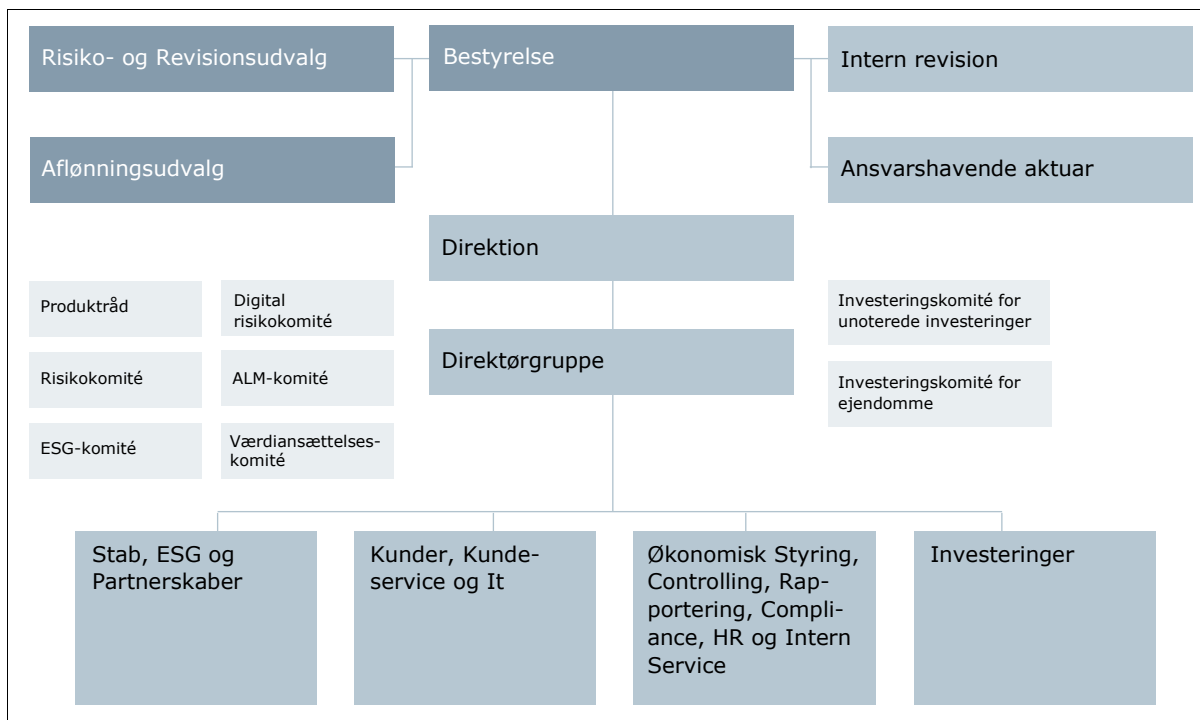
Risiko- og Revisionsudvalg

Bestyrelse

Intern revision

Aflønningsudvalg

Ansvarshavende aktuar

Direktion

Produktråd

Digital risikokomité

Risikokomité

ALM-komité

ESG-komité

Værdiansættelseskomité

Investeringskomité for unoterede investeringer

Investeringskomité for ejendomme

Direktørgruppe

Stab, ESG og Partnerskaber

Kunder, Kundeservice og It

Økonomisk Styring, Controlling, Rapportering, Compliance, HR og Intern Service

Investeringer